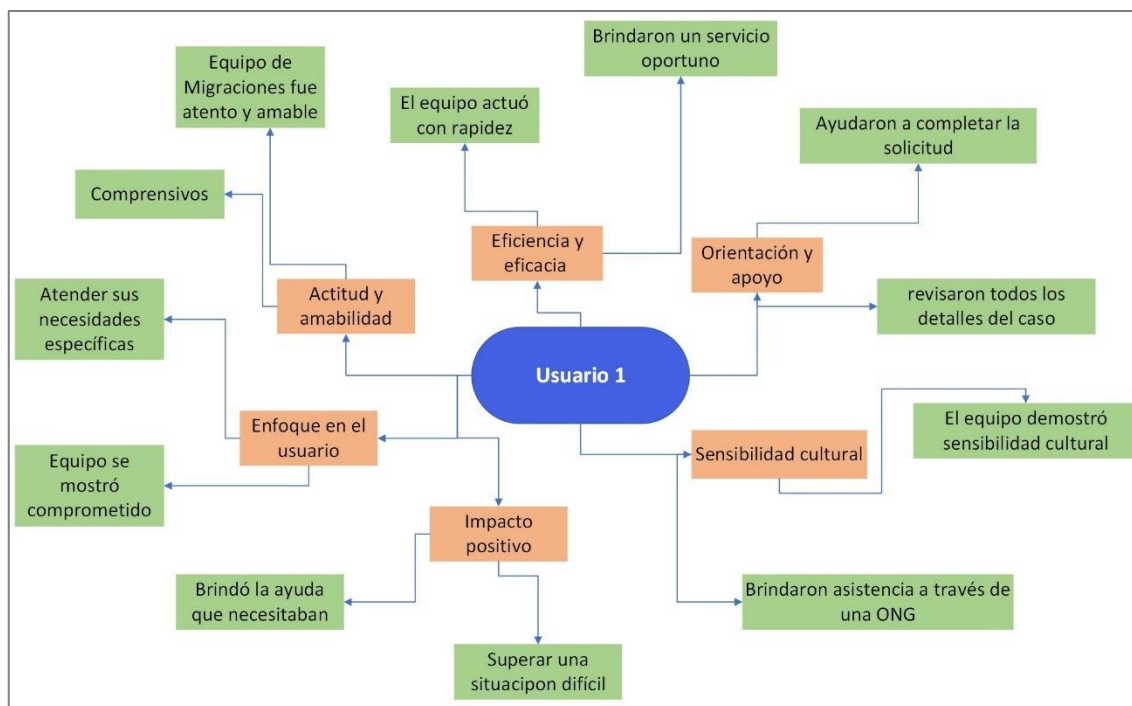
Usuario 1

Actitud y amabilidad

Equipo de Migraciones fue atento y amable

Comprensivos

Eficiencia y eficacia

El equipo actuó con rapidez

Brindaron un servicio oportuno

Orientación y apoyo

Ayudaron a completar la solicitud

revisaron todos los detalles del caso

Sensibilidad cultural

El equipo demostró sensibilidad cultural

Brindaron asistencia a través de una ONG

Impacto positivo

Brindó la ayuda que necesitaban

Superar una situacipon difícil

Enfoque en el usuario

Atender sus necesidades específicas

Equipo se mostró comprometido